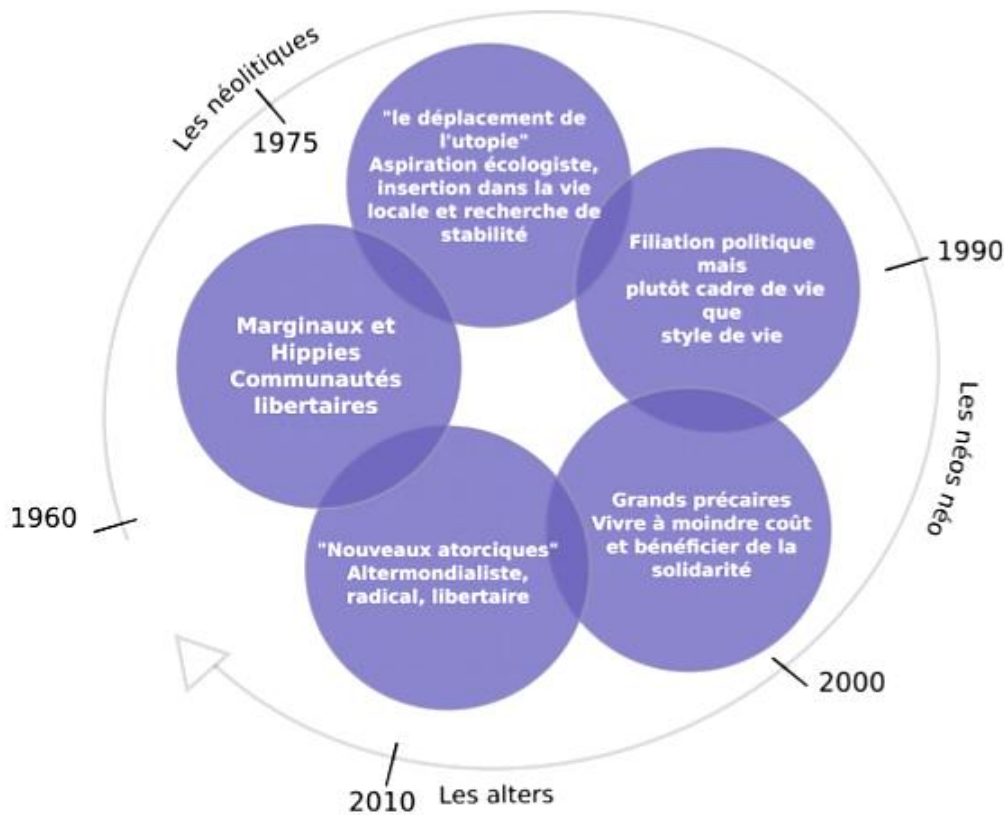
Les néolitiques

1975

"le déplacement de l'utopie"
Aspiration écologiste, insertion dans la vie locale et recherche de stabilité

1990

Filiation politique mais plutôt cadre de vie que style de vie

Les néos néo

Marginaux et Hippies Communautés libertaires

1960

Grands précaires
Vivre à moindre coût et bénéficier de la solidarité

"Nouveaux atorciques"
Altermondialiste, radical, libertaire

2000

2010

Les alters